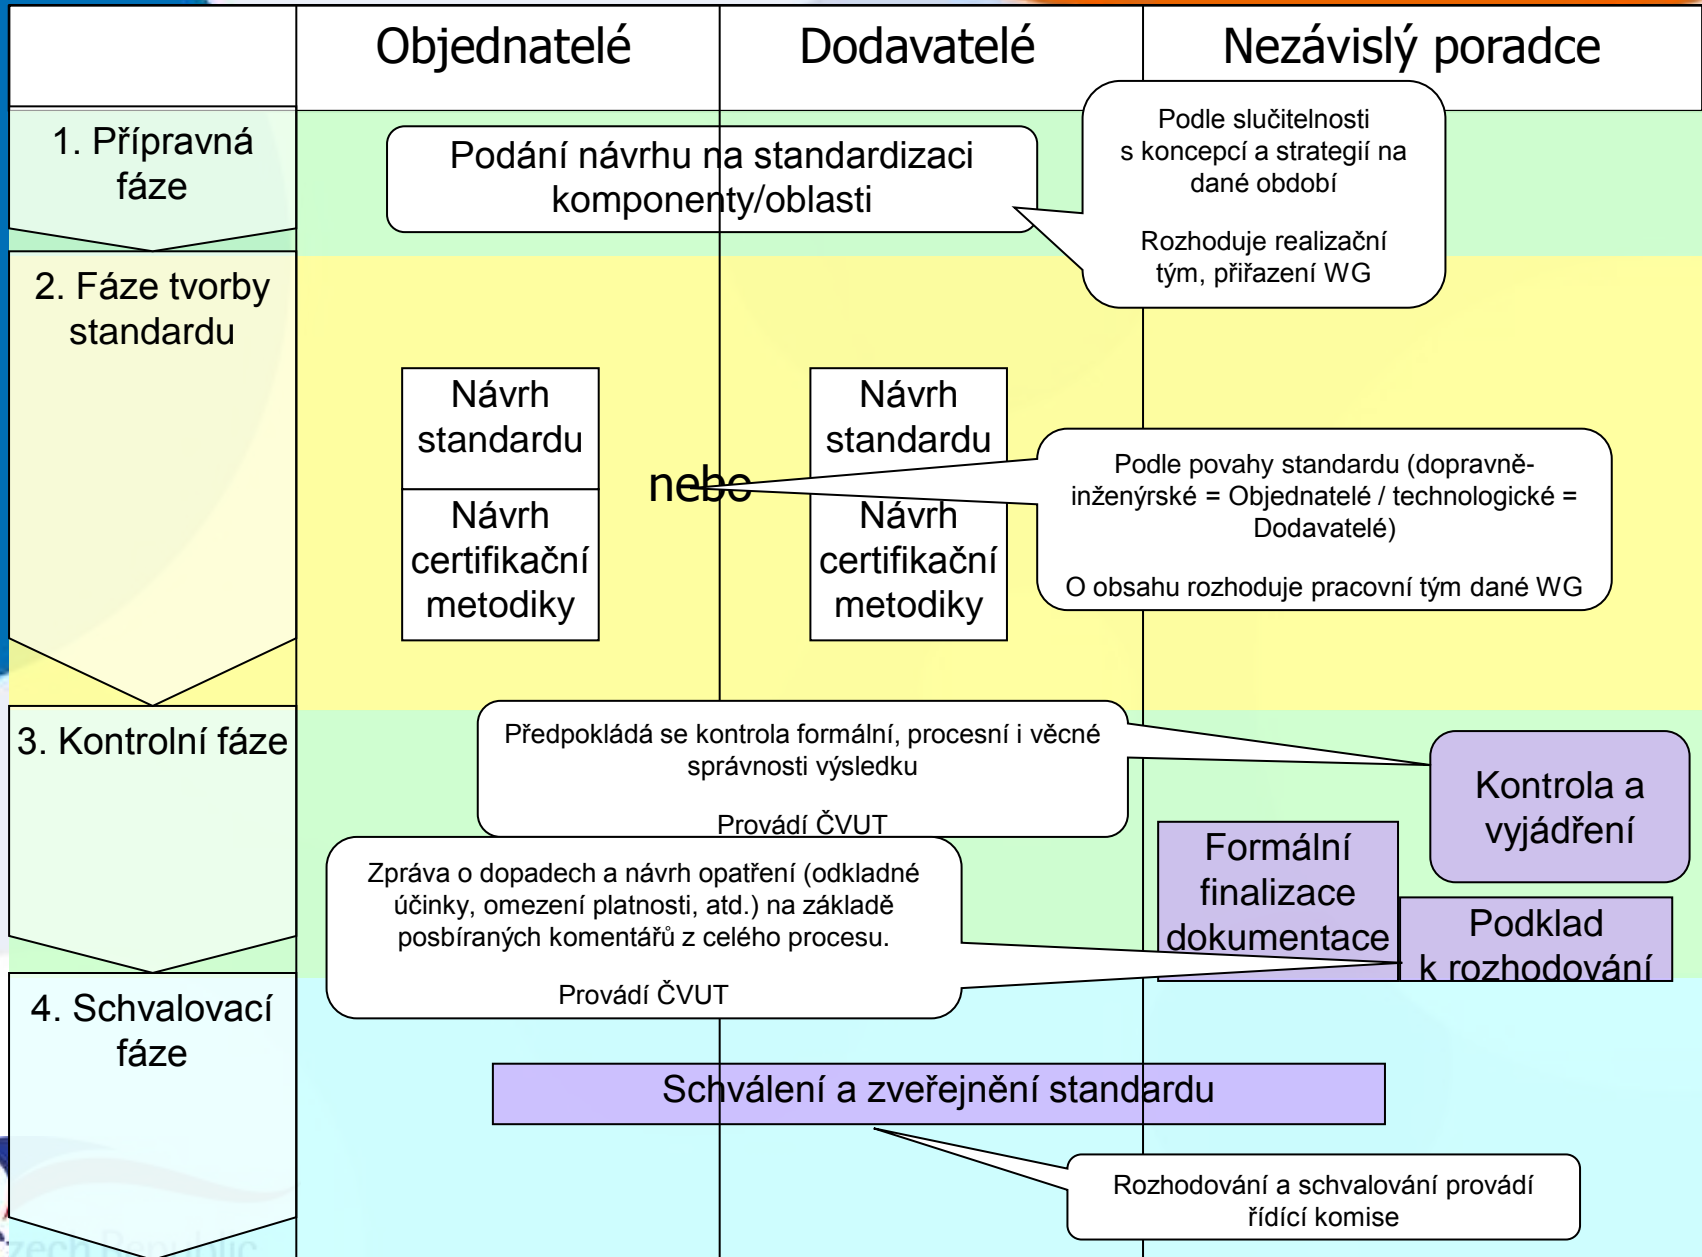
Objednatelé

Dodavatelé

Nezávislý poradce

1. Přípravná fáze

Podání návrhu na standardizaci komponenty/oblasti

Podle slučitelnosti s koncepcí a strategií na dané období

Rozhoduje realizační tým, přiřazení WG

2. Fáze tvorby standardu

Návrh standardu

Návrh certifikační metodiky

nebo

Návrh standardu

Návrh certifikační metodiky

Podle povahy standardu (dopravně-inženýrské = Objednatelé / technologické = Dodavatelé)

O obsahu rozhoduje pracovní tým dané WG

3. Kontrolní fáze

Předpokládá se kontrola formální, procesní i věcné správnosti výsledku

Provádí ČVUT

Kontrola a vyjádření

Zpráva o dopadech a návrh opatření (odkladné účinky, omezení platnosti, atd.) na základě posbíraných komentářů z celého procesu.

Provádí ČVUT

Formální finalizace dokumentace

Podklad k rozhodování

4. Schvalovací fáze

Schválení a zveřejnění standardu

Rozhodování a schvalování provádí řídící komise